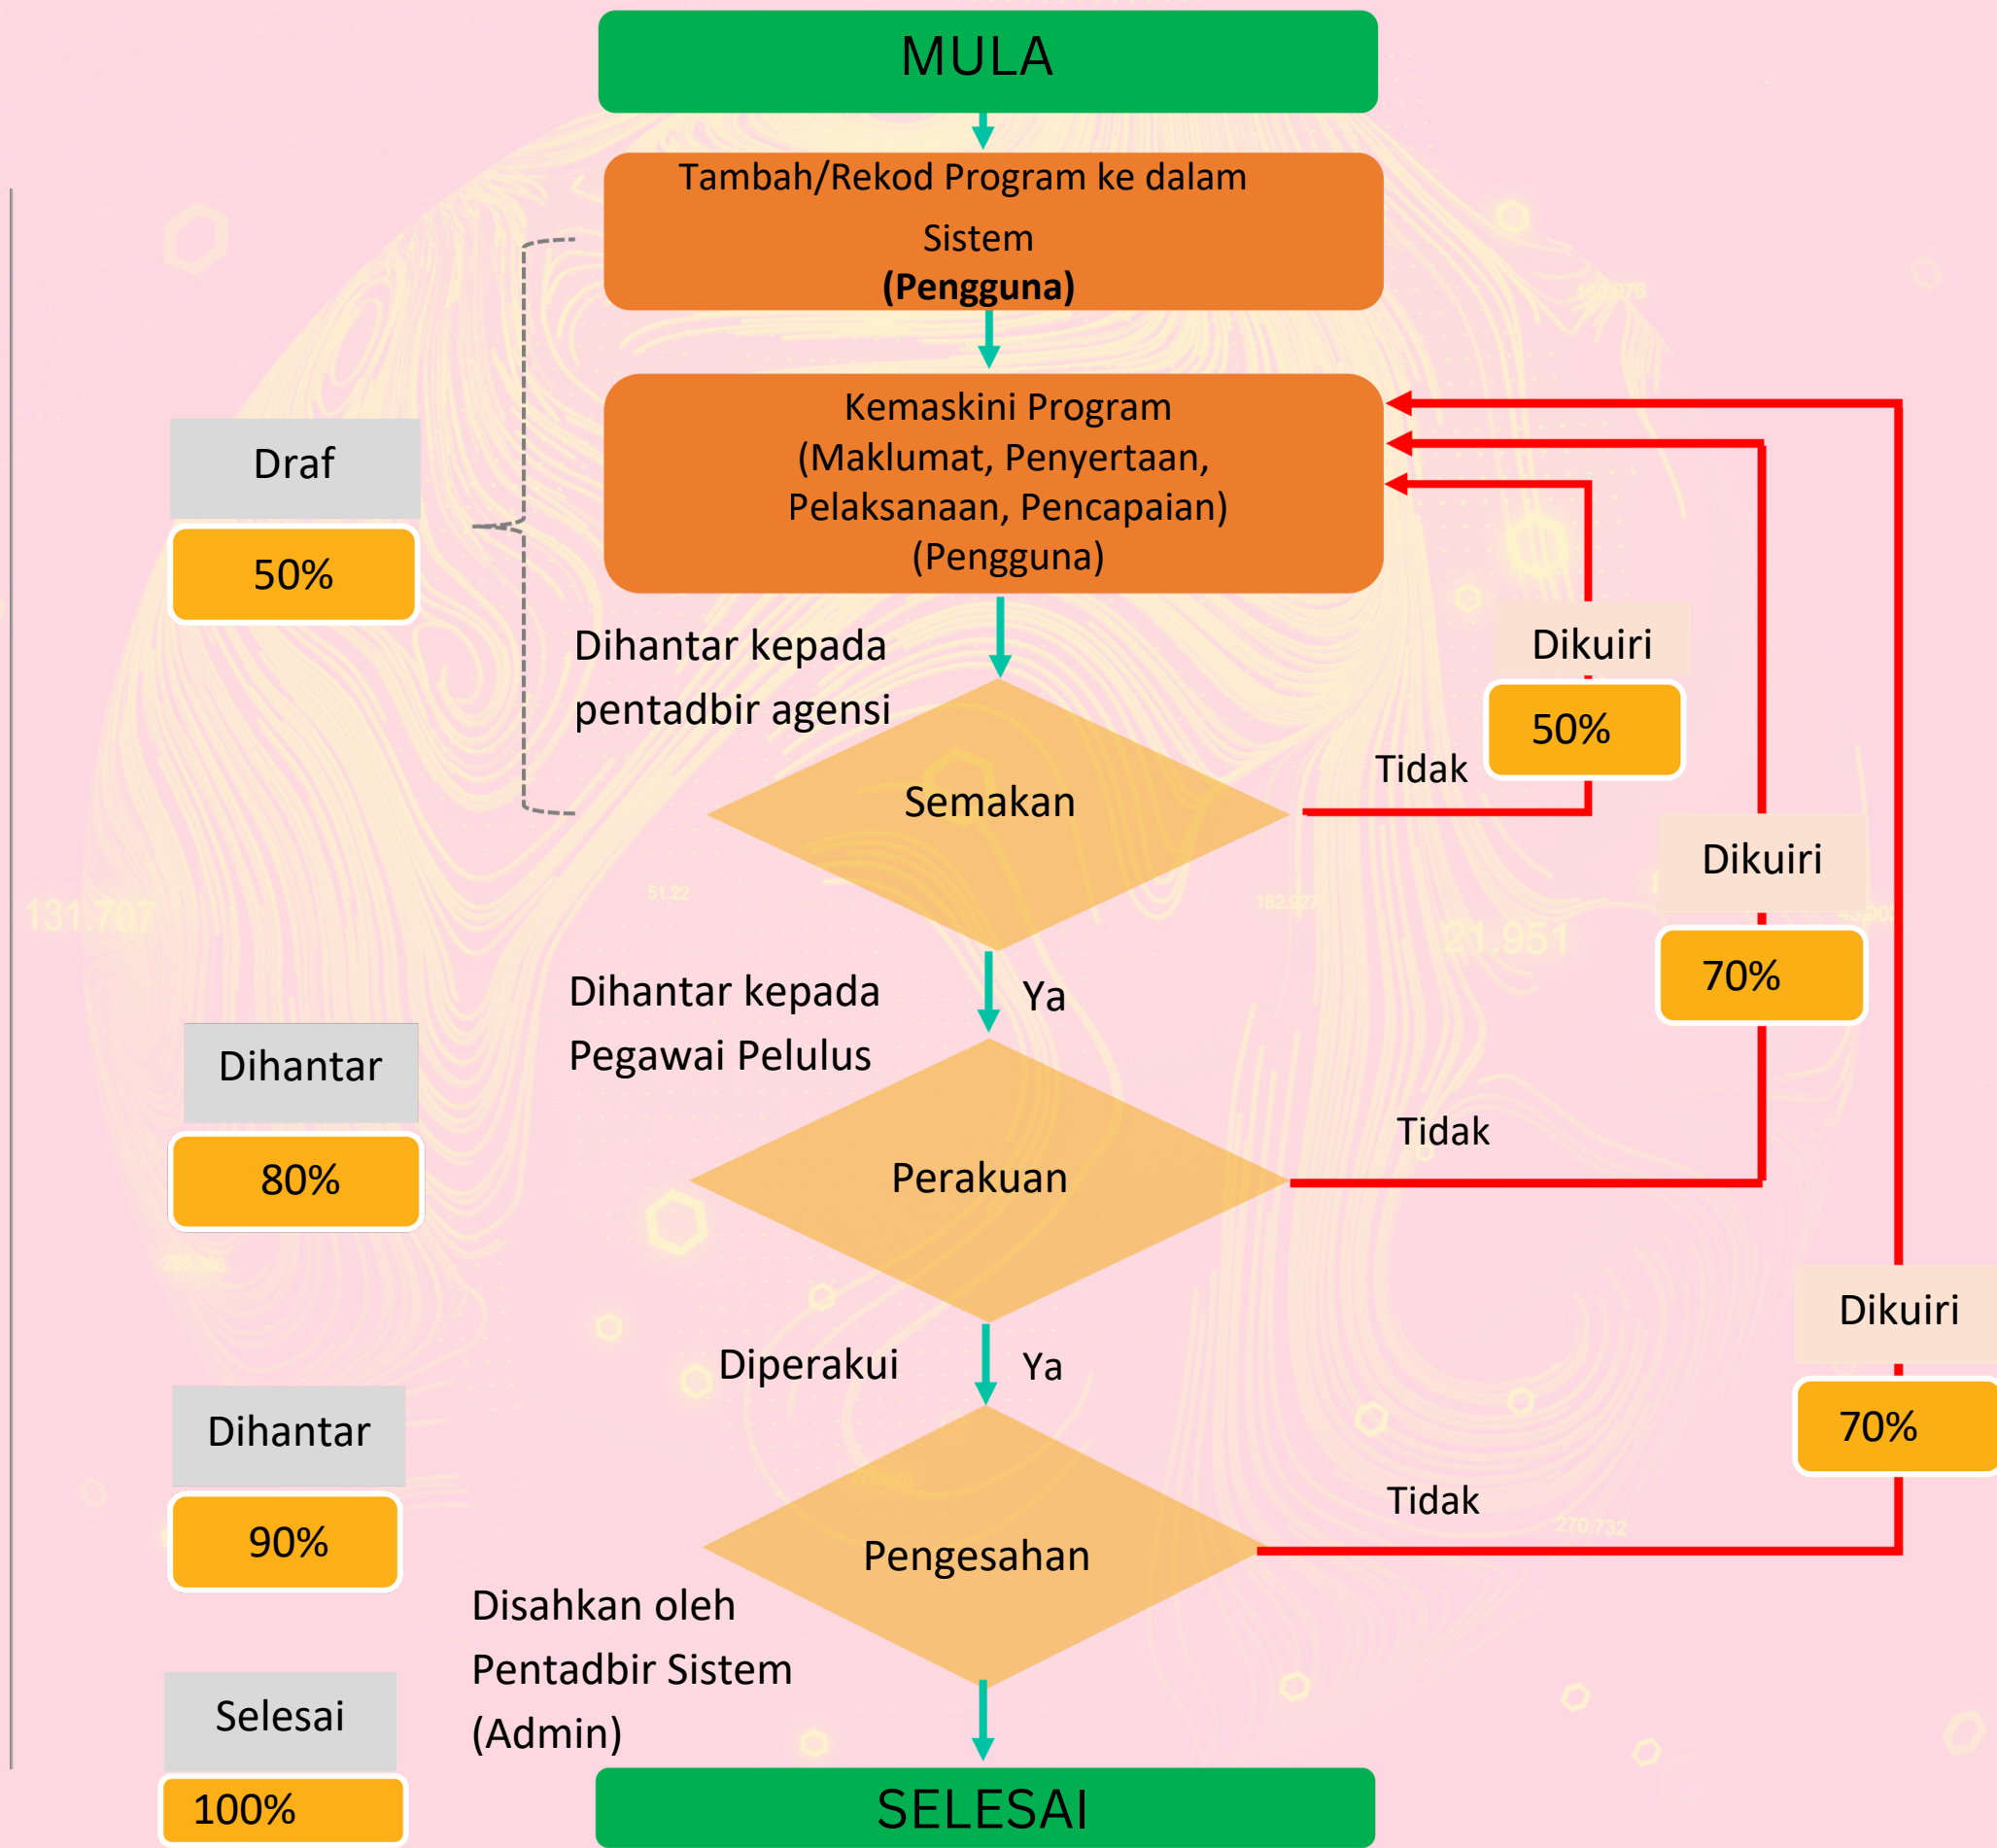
MULA

Tambah/Rekod Program ke dalam Sistem
(Pengguna)

Draf

50%

Kemaskini Program
(Maklumat, Penyertaan, Pelaksanaan, Pencapaian)
(Pengguna)

Dihantar kepada pentadbir agensi

Dikuiri

50%

Tidak

Semakan

Dikuiri

70%

Dihantar kepada Pegawai Pelulus

Ya

Dihantar

80%

Tidak

Perakuan

Dikuiri

Diperakui

Ya

Dihantar

70%

90%

Tidak

Pengesahan

Disahkan oleh Pentadbir Sistem (Admin)

Selesai

100%

SELESAI